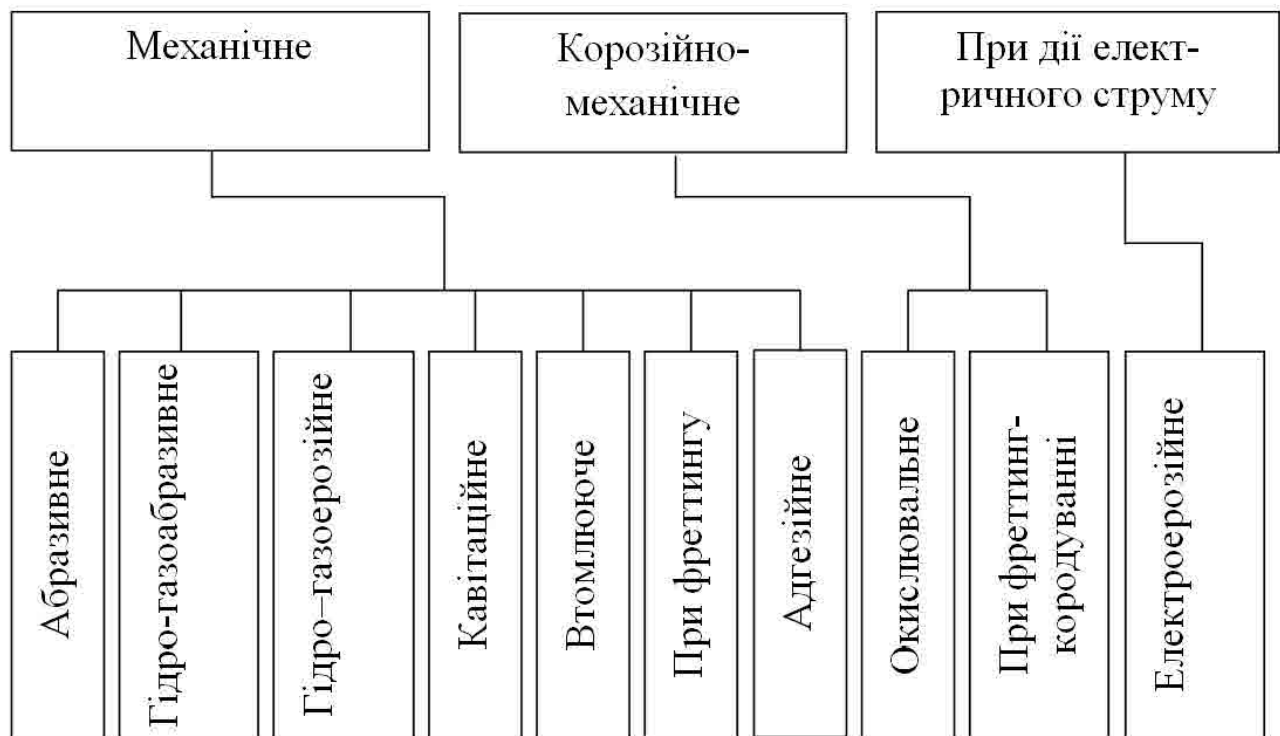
Механічне

Корозійно-механічне

При дії електричного струму

Абразивне

Гідро-газоабразивне

Гідро–газоерозійне

Кавітаційне

Втомлююче

При фретингу

Адгезійне

Окислювальне

При фретинг-кородуванні

Електроерозійне